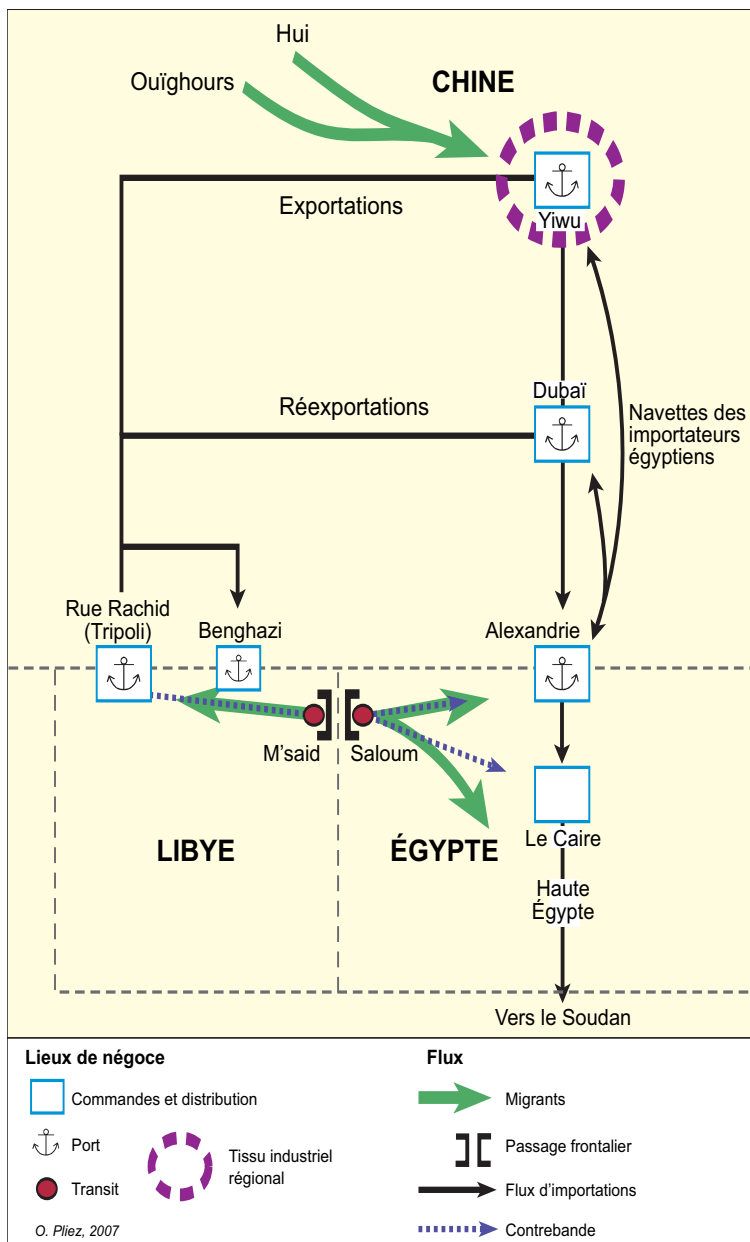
Hui

Ouïghours

CHINE

Exportations

Yiwu

Réexportations

Dubaï

Navettes des importateurs égyptiens

Rue Rachid (Tripoli)

Benghazi

Alexandrie

M'said

Saloum

LIBYE

ÉGYPTE

Le Caire

Haute Égypte

Vers le Soudan

Lieux de négoce

Commandes et distribution

Port

Transit

Tissu industriel régional

Flux

Migrants

Passage frontalier

Flux d'importations

Contrebande

O. Pliez, 2007